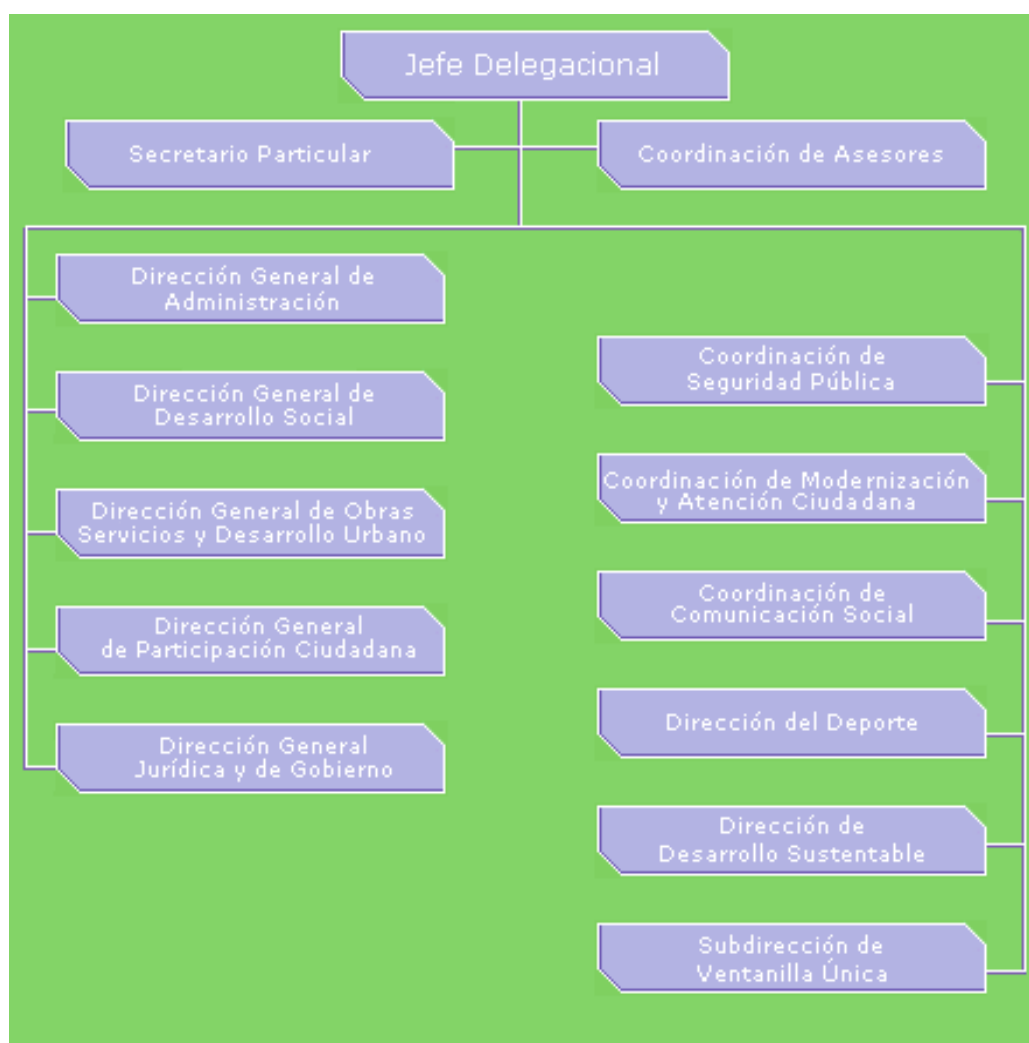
Jefe Delegacional

Secretario Particular

Coordinación de Asesores

Dirección General de Administración

Dirección General de Desarrollo Social

Dirección General de Obras Servicios y Desarrollo Urbano

Dirección General de Participación Ciudadana

Dirección General Jurídica y de Gobierno

Coordinación de Seguridad Pública

Coordinación de Modernización y Atención Ciudadana

Coordinación de Comunicación Social

Dirección del Deporte

Dirección de Desarrollo Sustentable

Subdirección de Ventanilla Única